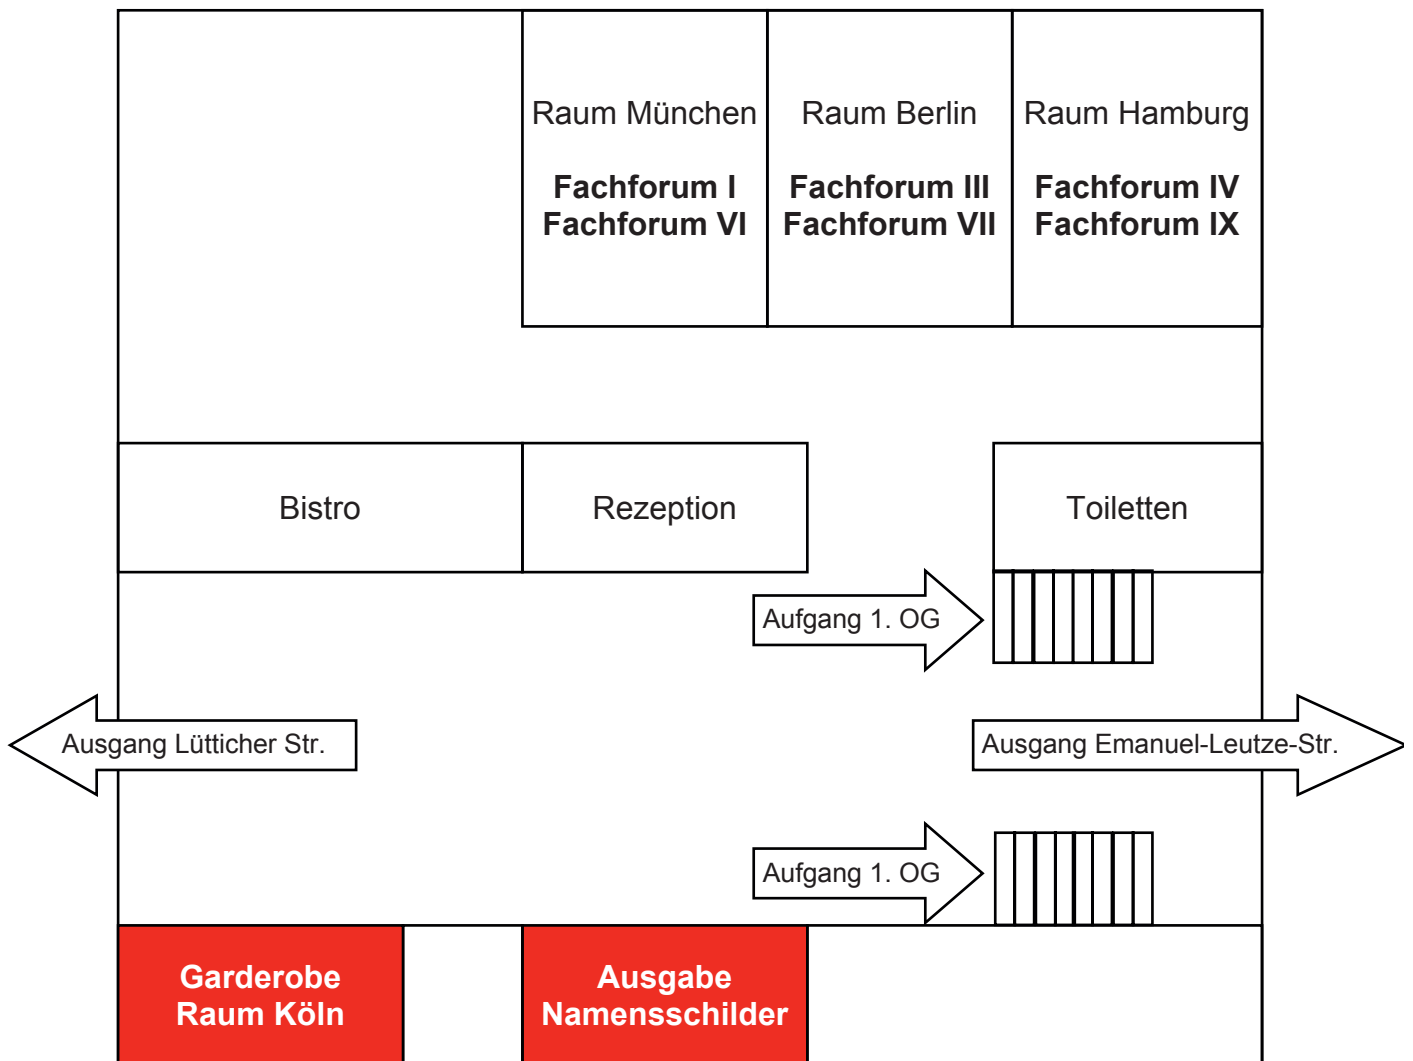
Raum München
Fachforum I
Fachforum VI

Raum Berlin
Fachforum III
Fachforum VII

Raum Hamburg
Fachforum IV
Fachforum IX

Bistro

Rezeption

Toiletten

Aufgang 1. OG

Ausgang Lütticher Str.

Ausgang Emanuel-Leutze-Str.

Aufgang 1. OG

Garderobe
Raum Köln

Ausgabe
Namensschilder